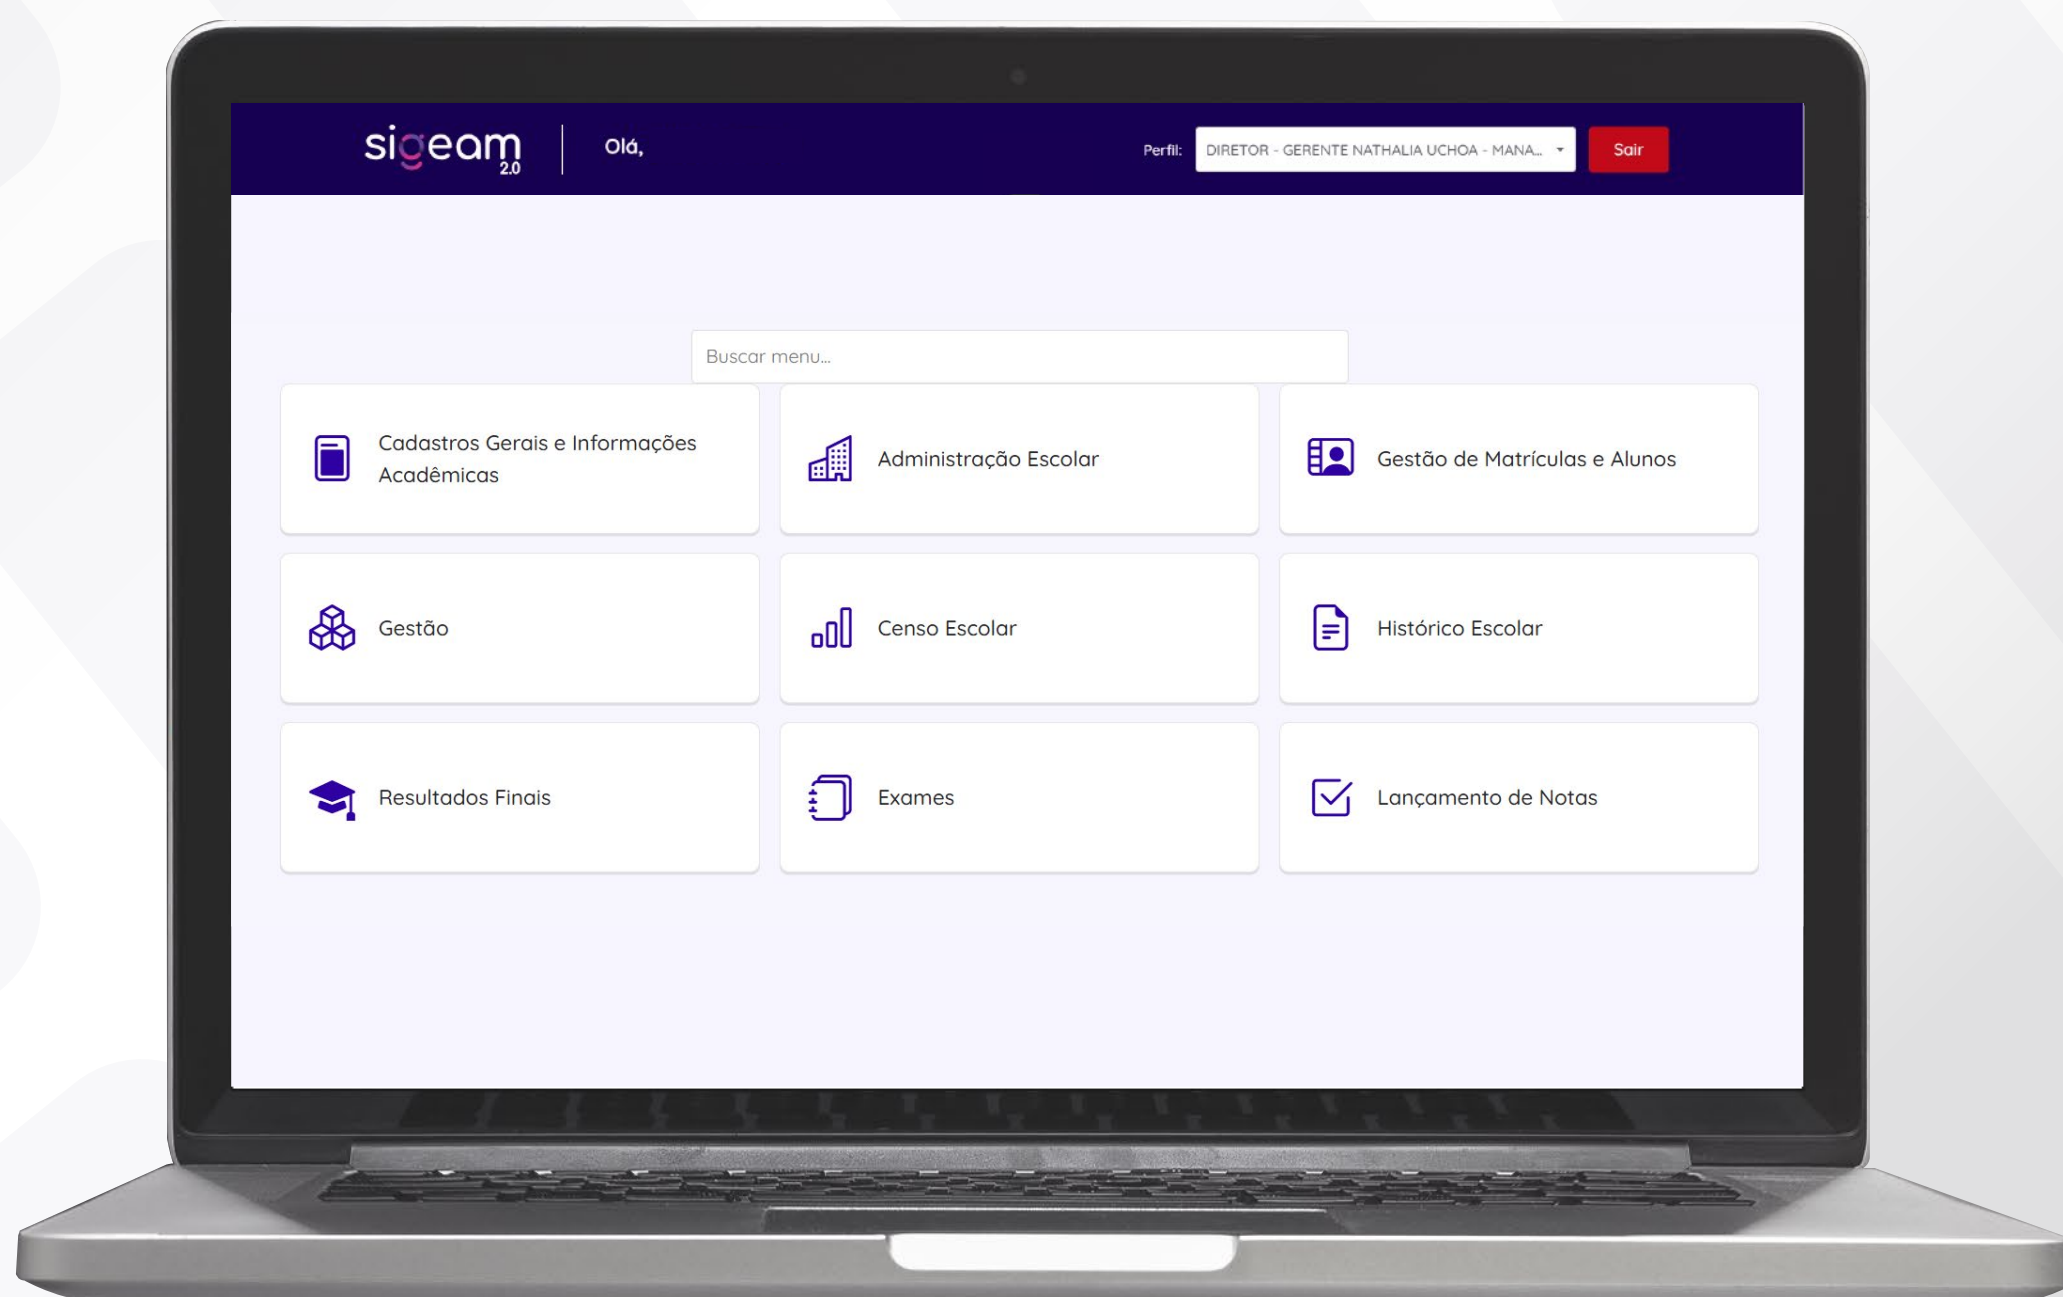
sigeam 2.0

Olá,

Perfil: DIRETOR - GERENTE NATHALIA UCHOA - MANA...

Sair

Buscar menu...

Cadastros Gerais e Informações Acadêmicas

Administração Escolar

Gestão de Matrículas e Alunos

Gestão

Censo Escolar

Histórico Escolar

Resultados Finais

Exames

Lançamento de Notas